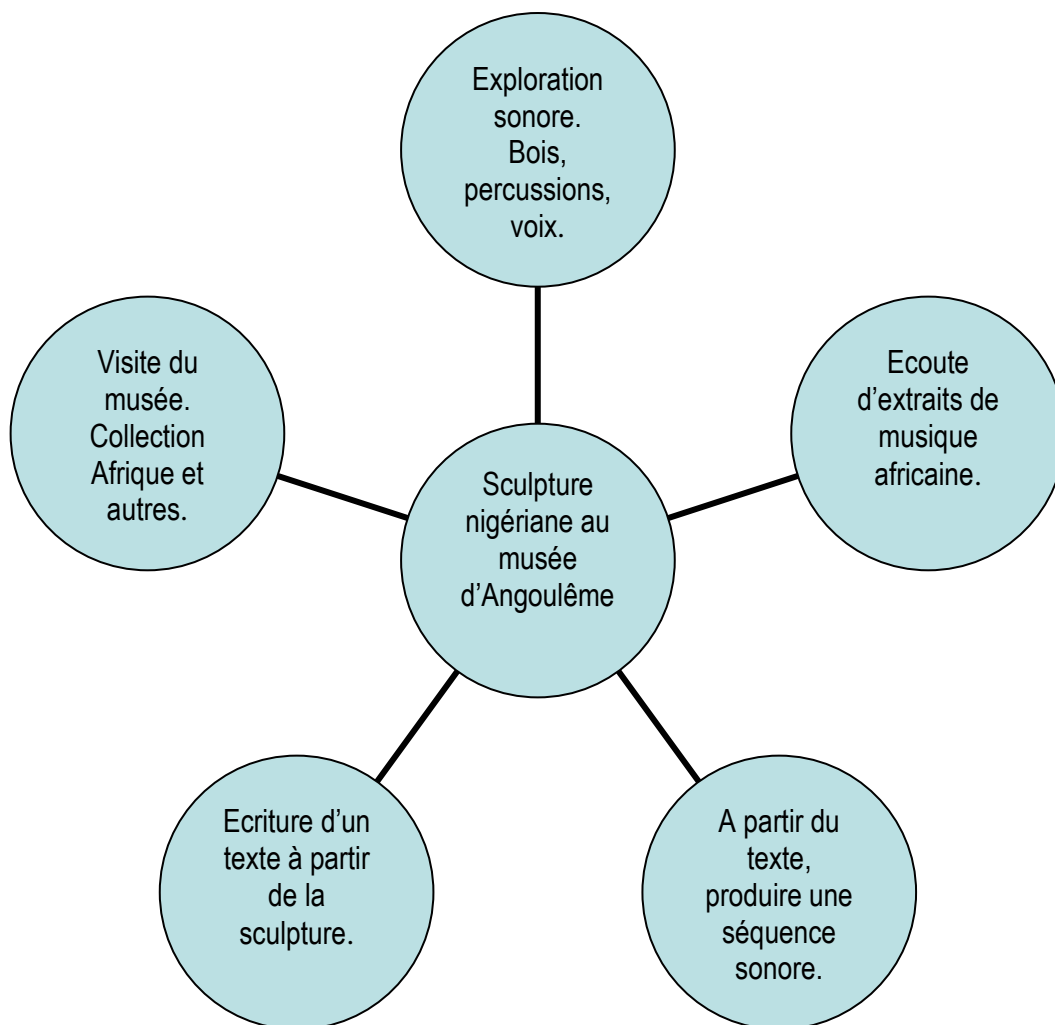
Exploration sonore. Bois, percussions, voix.

Visite du musée. Collection Afrique et autres.

Sculpture nigériane au musée d’Angoulême

Ecoute d’extraits de musique africaine.

Ecriture d’un texte à partir de la sculpture.

A partir du texte, produire une séquence sonore.